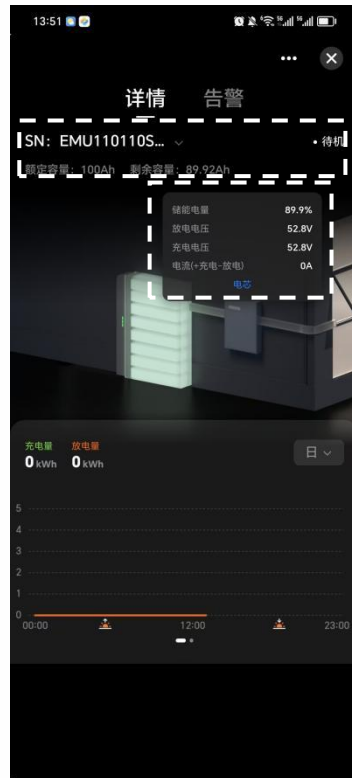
13:51

•••

详情 告警

SN: EMU110110S... • 待机

额定容量: 100Ah 剩余容量: 89.92Ah

| | |
|---|---|
| 储能电量 | 89.9% |
| 放电电压 | 52.8V |
| 充电电压 | 52.8V |
| 电流(+充电-放电) | 0A |

电芯

充电量 放电量
0 kWh 0 kWh

日

5
4
3
2
1
0
00:00 12:00 23:00